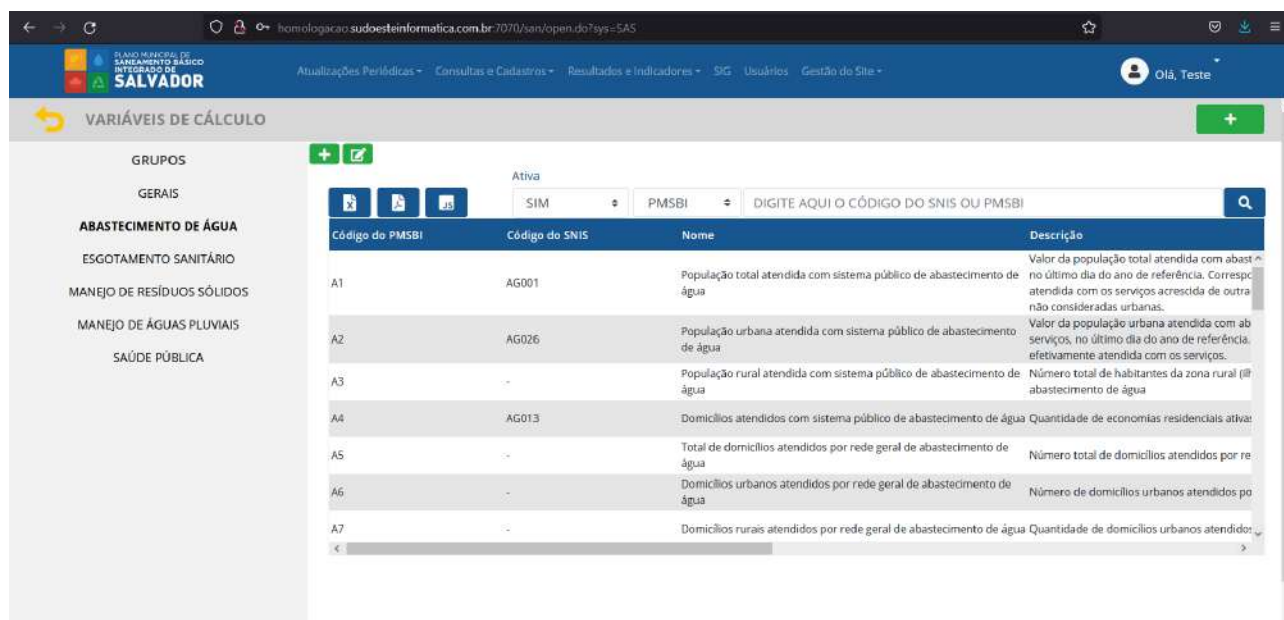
homologacao.sudoesteinformatica.com.br:7070/san/open.do?sys=SAS

PLANO MUNICIPAL DE SANEAMENTO BÁSICO INTEGRADO DE SALVADOR

Atualizações Periódicas ▾ Consultas e Cadastros ▾ Resultados e Indicadores ▾ SIG Usuários Gestão do Site ▾

Olá, Teste

VARIÁVEIS DE CÁLCULO

+

GRUPOS
GERAIS
ABASTECIMENTO DE ÁGUA
ESGOTAMENTO SANITÁRIO
MANEJO DE RESÍDUOS SÓLIDOS
MANEJO DE ÁGUAS PLUVIAIS
SAÚDE PÚBLICA

Ativa

SIM ÷ PMSBI ÷ DIGITE AQUI O CÓDIGO DO SNIS OU PMSBI

| Código do PMSBI | Código do SNIS | Nome | Descrição |
|---|---|---|---|
| A1 | AG001 | População total atendida com sistema público de abastecimento de água | Valor da população total atendida com abast no último dia do ano de referência. Correspc atendida com os serviços acrescida de outra não consideradas urbanas. |
| A2 | AG026 | População urbana atendida com sistema público de abastecimento de água | Valor da população urbana atendida com ab serviços, no último dia do ano de referência. efetivamente atendida com os serviços. |
| A3 | - | População rural atendida com sistema público de abastecimento de água | Número total de habitantes da zona rural (ilh abastecimento de água |
| A4 | AG013 | Domicílios atendidos com sistema público de abastecimento de água | Quantidade de economias residenciais ativas |
| A5 | - | Total de domicílios atendidos por rede geral de abastecimento de água | Número total de domicílios atendidos por re |
| A6 | - | Domicílios urbanos atendidos por rede geral de abastecimento de água | Número de domicílios urbanos atendidos po |
| A7 | - | Domicílios rurais atendidos por rede geral de abastecimento de água | Quantidade de domicílios urbanos atendidos |